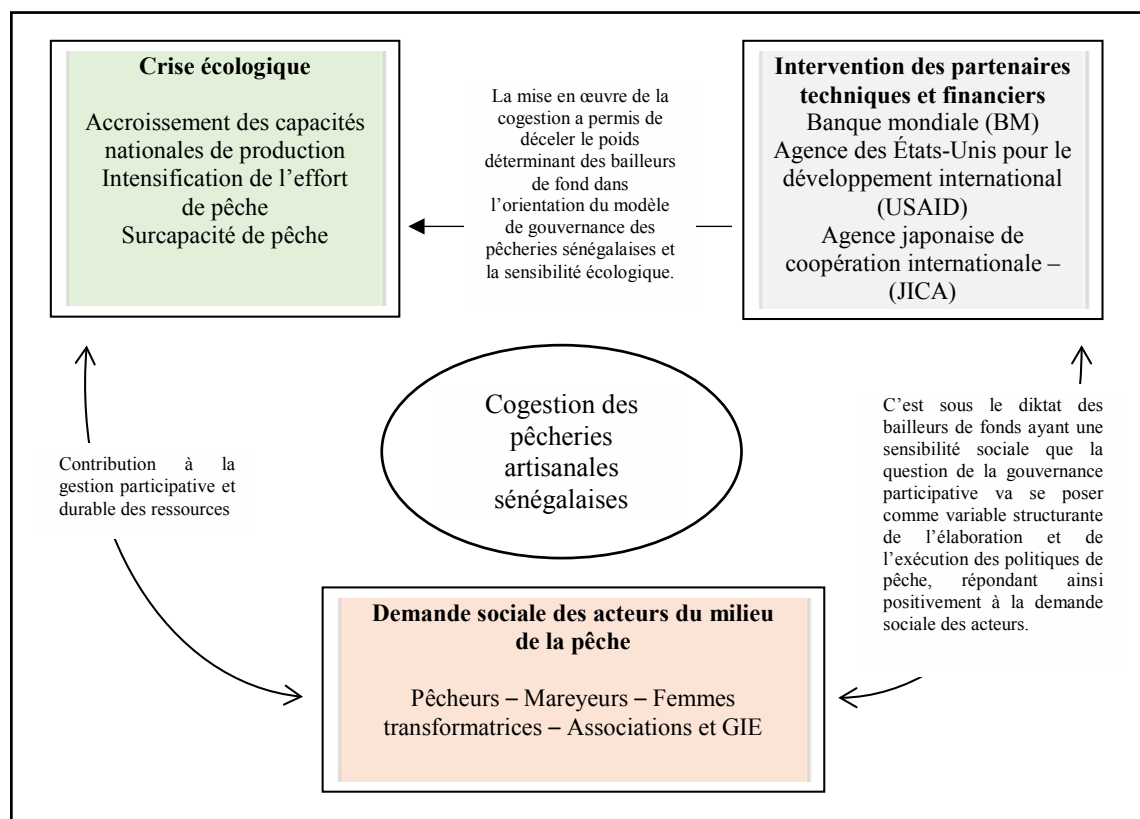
**Crise écologique**

Accroissement des capacités nationales de production
Intensification de l'effort de pêche
Surcapacité de pêche

La mise en œuvre de la cogestion a permis de déceler le poids déterminant des bailleurs de fond dans l'orientation du modèle de gouvernance des pêcheries sénégalaises et la sensibilité écologique.

**Intervention des partenaires techniques et financiers**
Banque mondiale (BM)
Agence des États-Unis pour le développement international (USAID)
Agence japonaise de coopération internationale – (JICA)

Cogestion des pêcheries artisanales sénégalaises

Contribution à la gestion participative et durable des ressources

C'est sous le diktat des bailleurs de fonds ayant une sensibilité sociale que la question de la gouvernance participative va se poser comme variable structurante de l'élaboration et de l'exécution des politiques de pêche, répondant ainsi positivement à la demande sociale des acteurs.

**Demande sociale des acteurs du milieu de la pêche**

Pêcheurs – Mareyeurs – Femmes transformatrices – Associations et GIE